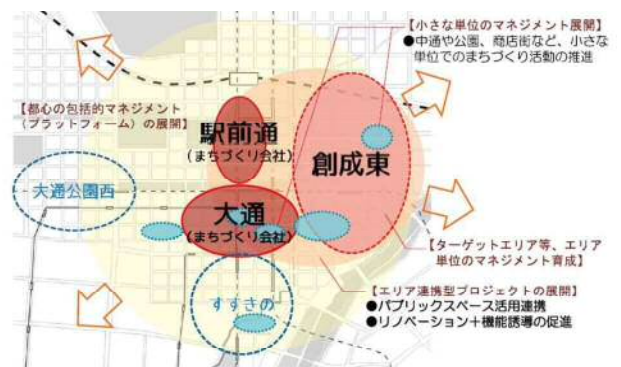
【小さな単位のマネジメント展開】
●中通や公園、商店街など、小さな単位でのまちづくり活動の推進

【都心の包括的マネジメント（プラットフォーム）の展開】

駅前通
（まちづくり会社）

創成東

大通公園西

大通
（まちづくり会社）

【ターゲットエリア等、エリア単位のマネジメント育成】

すすきの

【エリア連携型プロジェクトの展開】
●パブリックスペース活用連携
●リノベーション＋機能誘導の促進